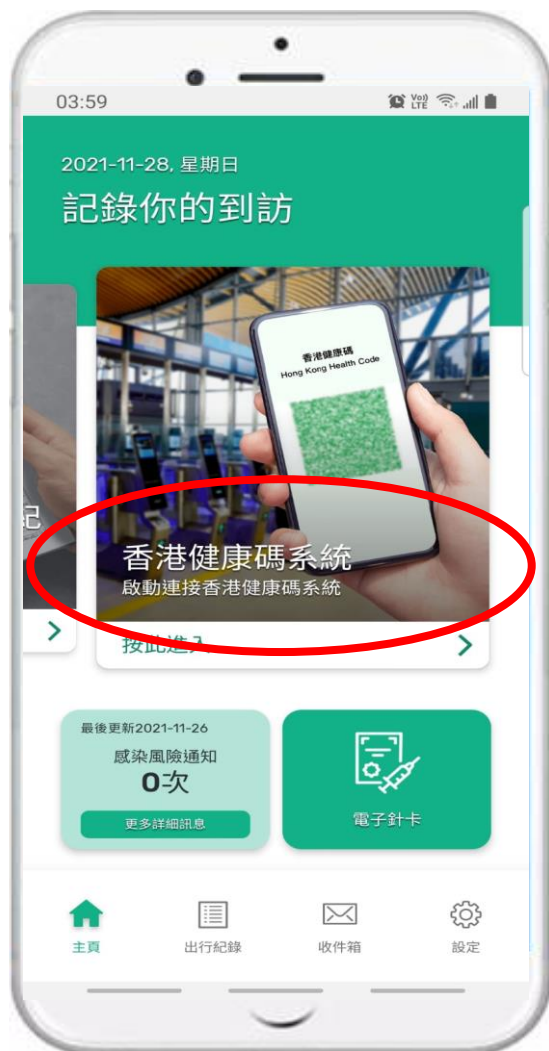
03:59

Vo) LTE

2021-11-28, 星期日

記錄你的到訪

香港健康碼
Hong Kong Health Code

記

香港健康碼系統
啟動連接香港健康碼系統

按此進入

最後更新2021-11-26
感染風險通知
0次
更多詳細訊息

電子針卡

主頁
出行紀錄
收件箱
設定